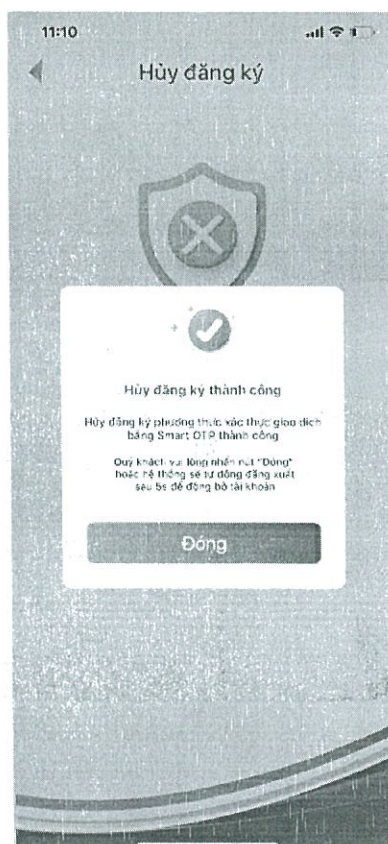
11:10

Hủy đăng ký

Hủy đăng ký thành công

Hủy đăng ký phương thức xác thực giao dịch bằng Smart OTP thành công

Quý khách vui lòng nhấn nút "Đóng" hoặc hệ thống sẽ tự động đăng xuất sau 5s để đồng bộ tài khoản

Đóng